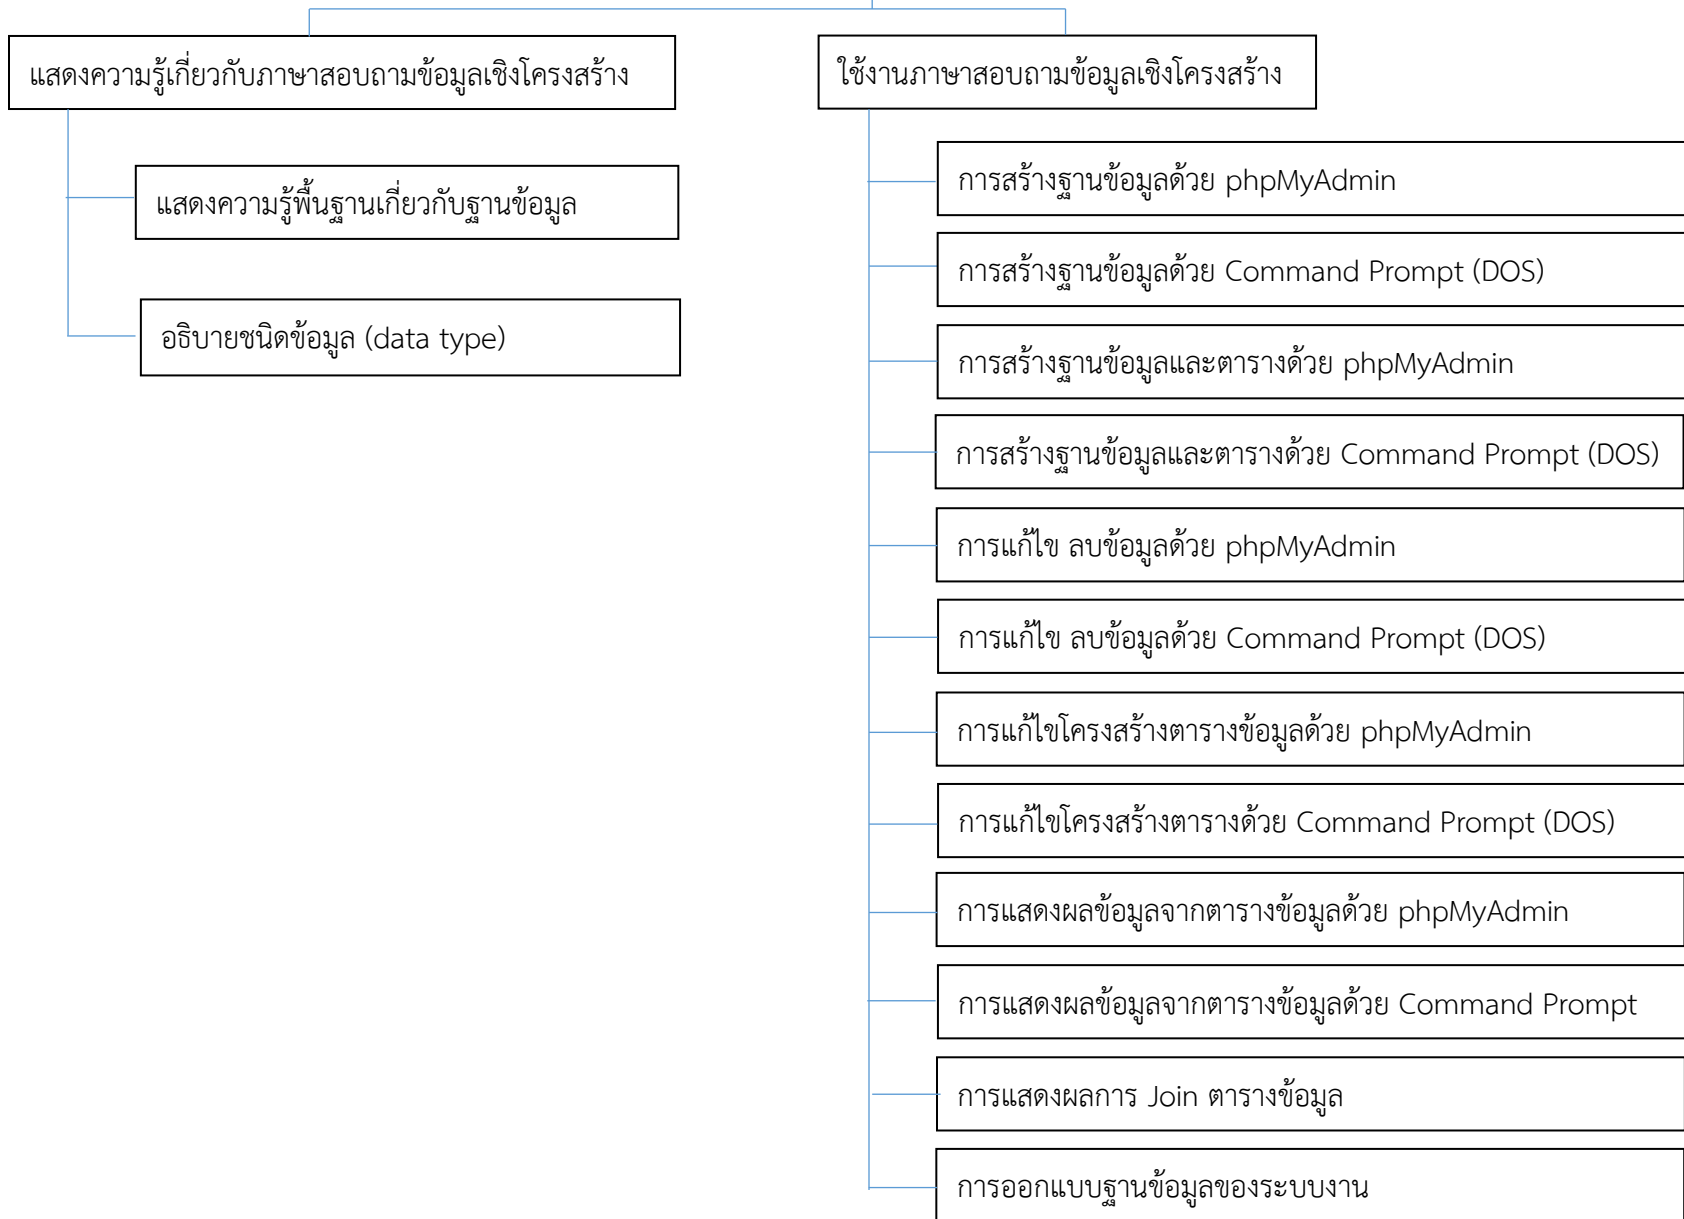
แสดงความรู้เกี่ยวกับภาษาสอบถามข้อมูลเชิงโครงสร้าง

แสดงความรู้พื้นฐานเกี่ยวกับฐานข้อมูล

อธิบายชนิดข้อมูล (data type)

ใช้งานภาษาสอบถามข้อมูลเชิงโครงสร้าง

การสร้างฐานข้อมูลด้วย phpMyAdmin

การสร้างฐานข้อมูลด้วย Command Prompt (DOS)

การสร้างฐานข้อมูลและตารางด้วย phpMyAdmin

การสร้างฐานข้อมูลและตารางด้วย Command Prompt (DOS)

การแก้ไข ลบข้อมูลด้วย phpMyAdmin

การแก้ไข ลบข้อมูลด้วย Command Prompt (DOS)

การแก้ไขโครงสร้างตารางข้อมูลด้วย phpMyAdmin

การแก้ไขโครงสร้างตารางด้วย Command Prompt (DOS)

การแสดงผลข้อมูลจากตารางข้อมูลด้วย phpMyAdmin

การแสดงผลข้อมูลจากตารางข้อมูลด้วย Command Prompt

การแสดงผลการ Join ตารางข้อมูล

การออกแบบฐานข้อมูลของระบบงาน